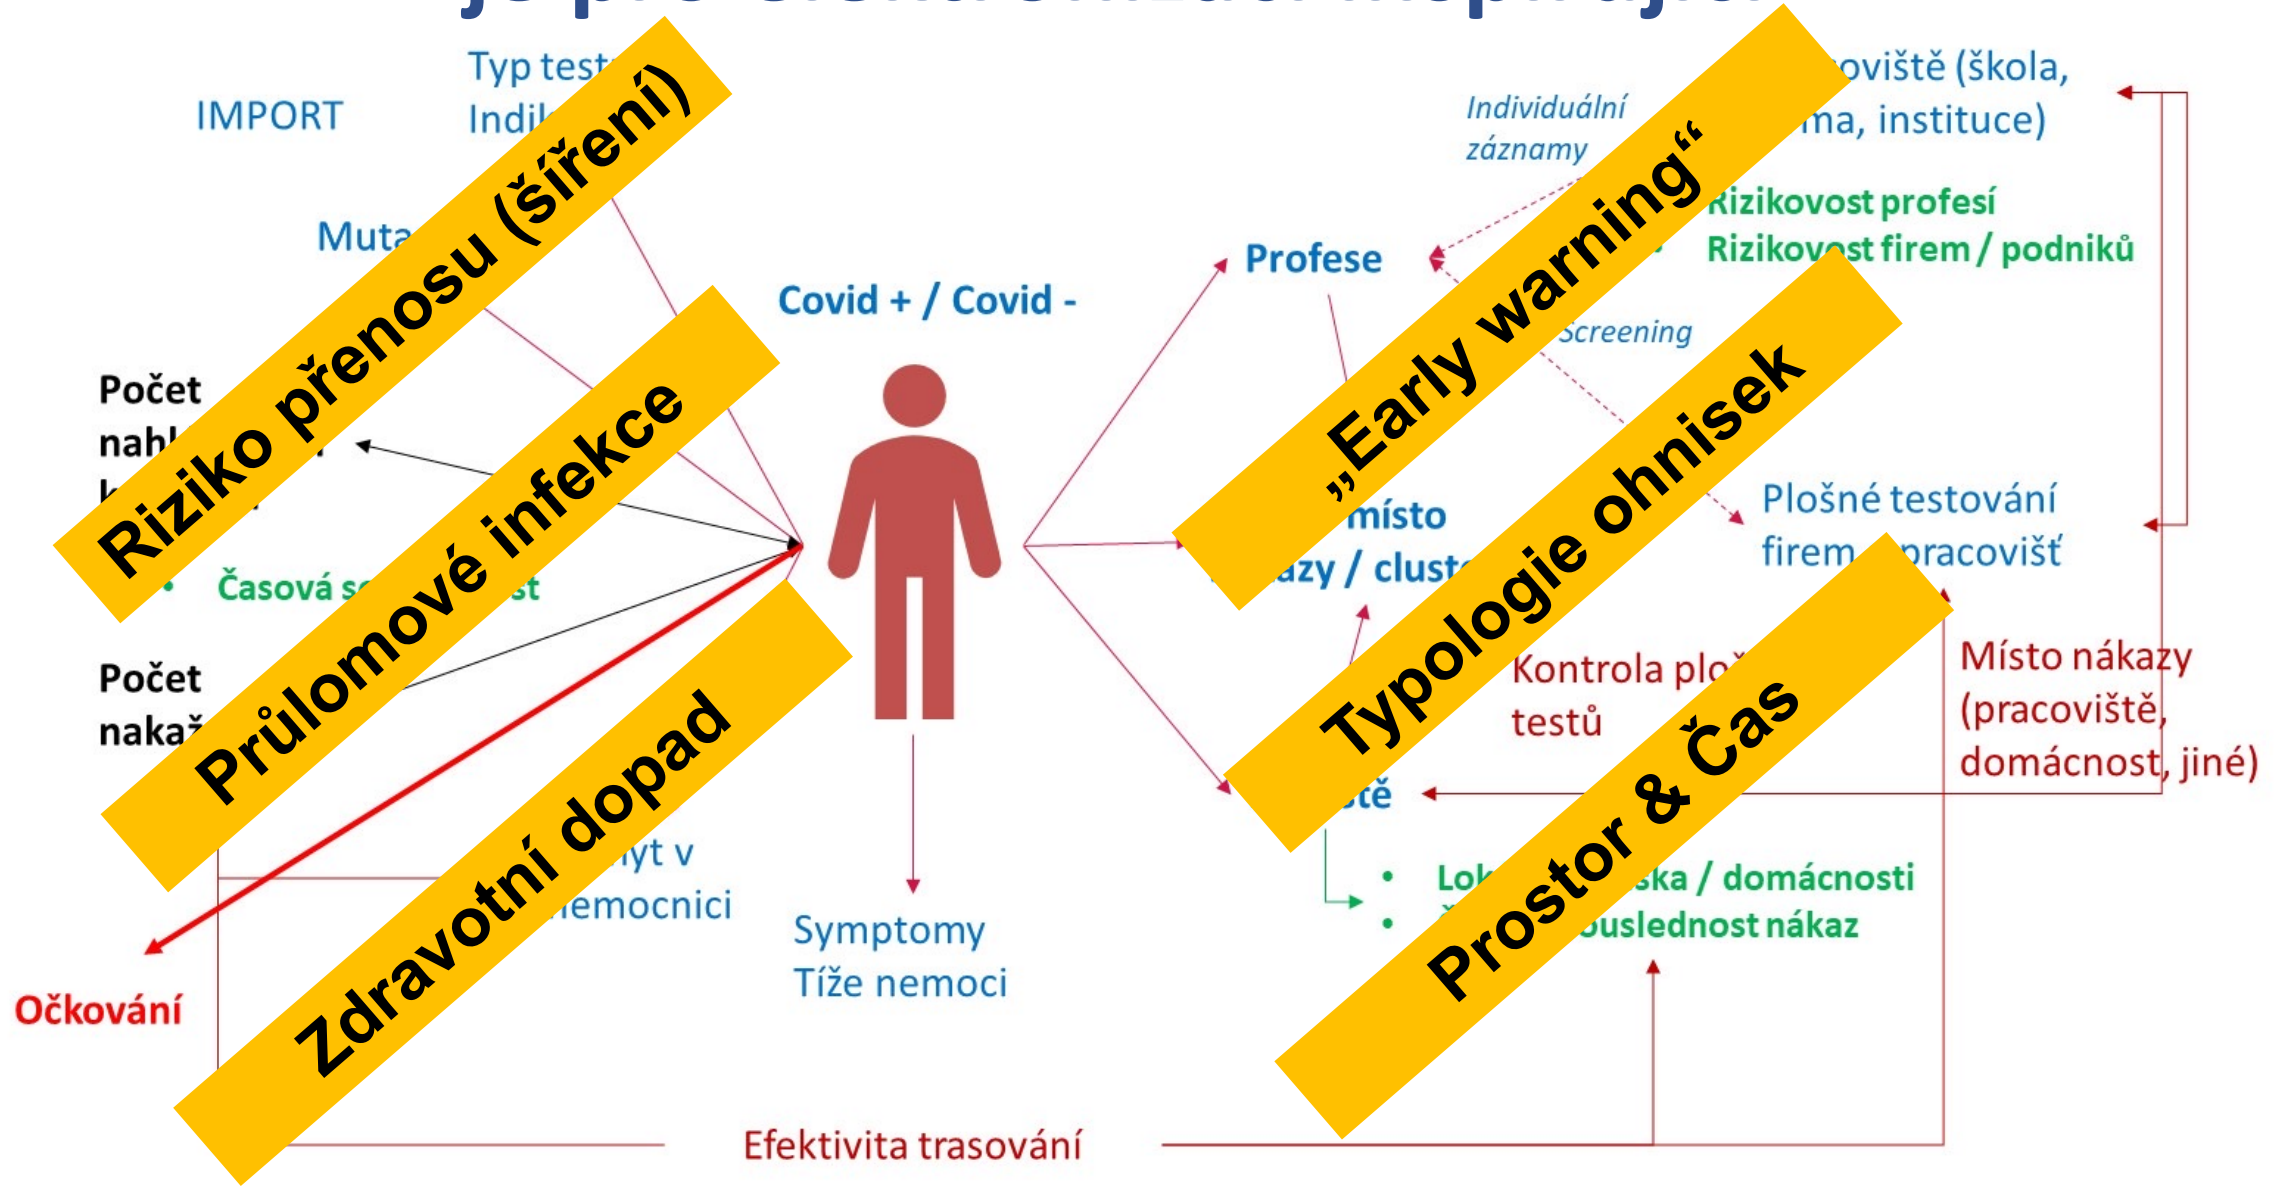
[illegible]

Typ test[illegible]
Indi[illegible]

IMPORT

Muta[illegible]

Riziko přenosu (šíření)

Průlomové infekce

Zdravotní dopad

Covid + / Covid -

Počet nahl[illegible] k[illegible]

• Časová s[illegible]st

Počet nakaž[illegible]

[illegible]byt v nemocnici

Očkování

Symptomy
Tíže nemoci

Efektivita trasování

Individuální záznamy

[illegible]oviště (škola, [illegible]ma, instituce)

Rizikovost profesí
Rizikovost firem / podniků

Profese

„Early warning“

Screening

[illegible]místo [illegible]azy / clust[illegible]

Typologie ohnisek

Plošné testování firem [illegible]pracovišť

Kontrola plo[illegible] testů

Místo nákazy (pracoviště, domácnost, jiné)

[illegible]tě

Prostor & Čas

• Lok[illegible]ska / domácnosti
• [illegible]ouslednost nákaz